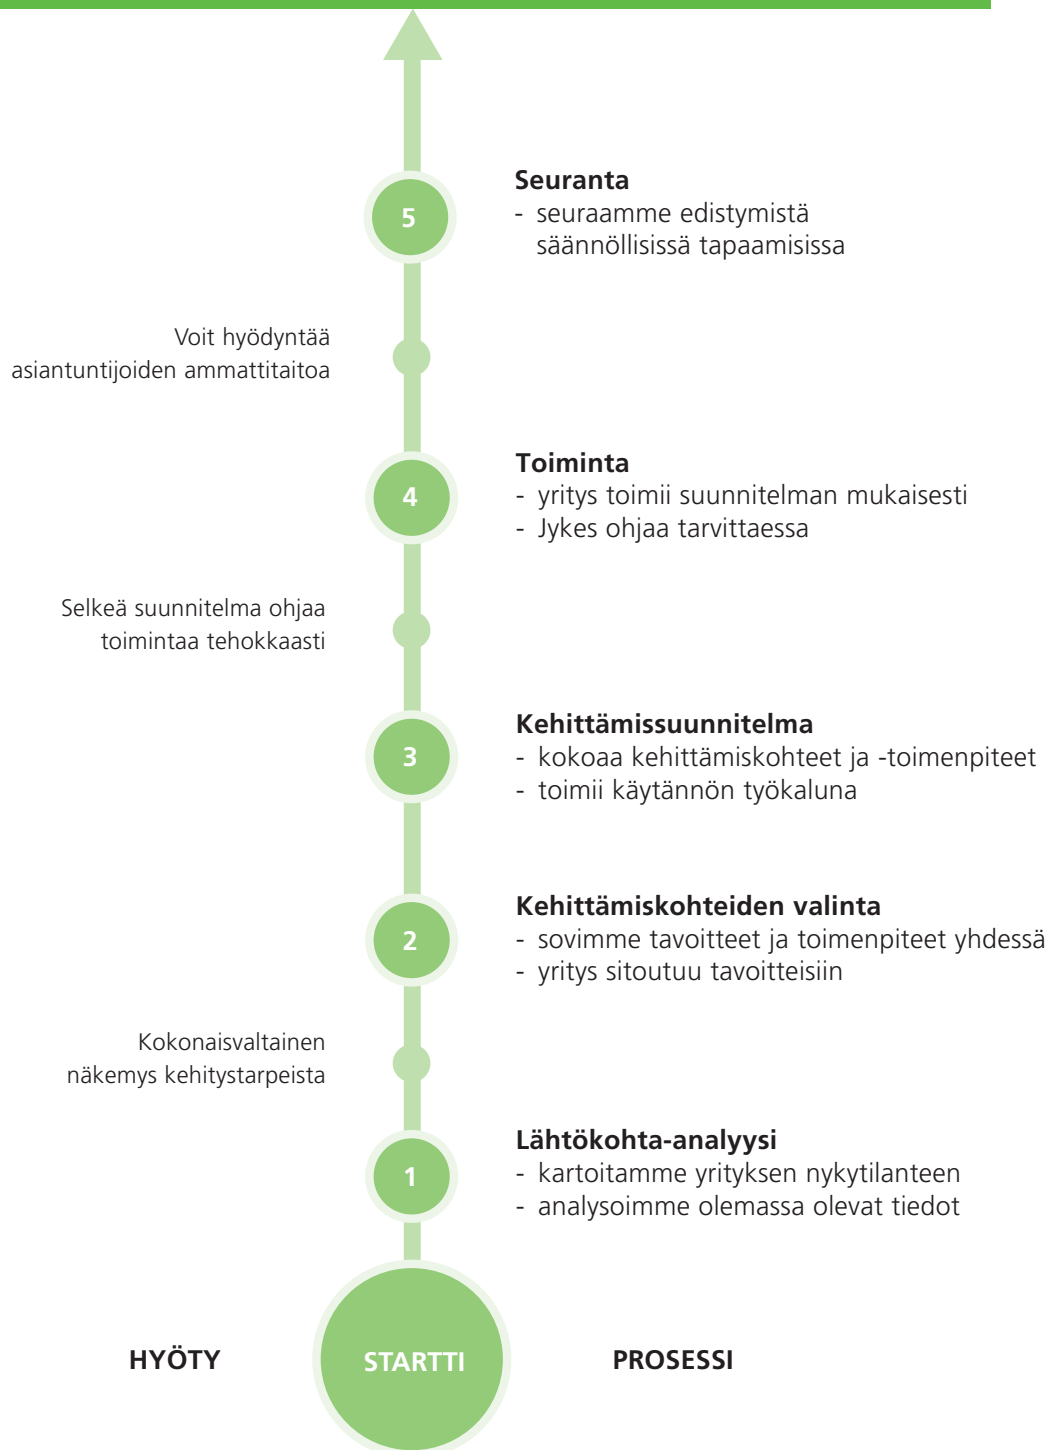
5

Seuranta
- seuraamme edistymistä säännöllisissä tapaamisissa

Voit hyödyntää asiantuntijoiden ammattitaitoa

4

Toiminta
- yritys toimii suunnitelman mukaisesti
- Jykes ohjaa tarvittaessa

Selkeä suunnitelma ohjaa toimintaa tehokkaasti

3

Kehittämissuunnitelma
- kokoaa kehittämiskohteet ja -toimenpiteet
- toimii käytännön työkaluna

2

Kehittämiskohteiden valinta
- sovimme tavoitteet ja toimenpiteet yhdessä
- yritys sitoutuu tavoitteisiin

Kokonaisvaltainen näkemys kehitystarpeista

1

Lähtökohta-analyysi
- kartoitamme yrityksen nykytilanteen
- analysoimme olemassa olevat tiedot

HYÖTY

STARTTI

PROSESSI